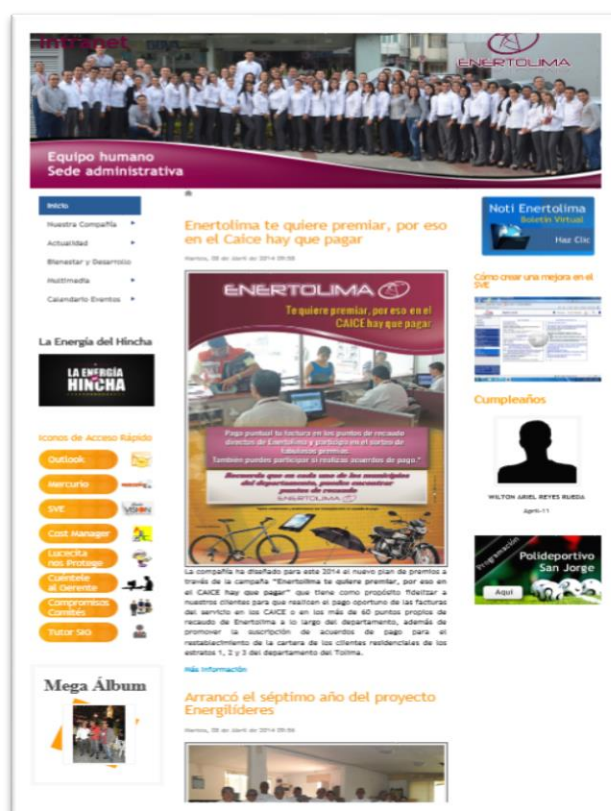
Intranet

ENERTOLIMA

Equipo humano
Sede administrativa

Inicio
Nuestra Compañía
Actualidad
Bienestar y Desarrollo
Multimedia
Calendario Eventos

La Energía del Hincha

LA ENERGÍA HINCHA

Iconos de Acceso Rápido

Outlook
Mercurio
SVE
Cost Manager
Lucecita nos Protege
Cuéntele al Gerente
Compromisos Comités
Tutor SIG

Mega Álbum

Enertolima te quiere premiar, por eso en el Caice hay que pagar

Martes, 08 de Abril de 2014 09:08

ENERTOLIMA

Te quiere premiar, por eso en el CAICE hay que pagar

Paga puntual tu factura en los puntos de recaudo directos de Enertolima y participa en el sorteo de fabulosos premios. También puedes participar si realizas acuerdos de pago.*

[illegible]

ENERTOLIMA

La compañía ha diseñado para este 2014 el nuevo plan de premios a través de la campaña "Enertolima te quiere premiar, por eso en el CAICE hay que pagar" que tiene como propósito fidelizar a nuestros clientes para que realicen el pago oportuno de las facturas del servicio en los CAICE o en los más de 60 puntos propios de recaudo de Enertolima a lo largo del departamento, además de promover la suscripción de acuerdos de pago para el restablecimiento de la cartera de los clientes residenciales de los estratos 1, 2 y 3 del departamento del Tolima.

Más información

Arrancó el séptimo año del proyecto Energilíderes

Martes, 08 de Abril de 2014 09:06

Noti Enertolima
Boletín Virtual
Haz Clic

Cómo crear una mejora en el SVE

Cumpleaños

WILTON ARIEL REYES RUEDA
Agosto-11

Programación
Polideportivo San Jorge
Aquí